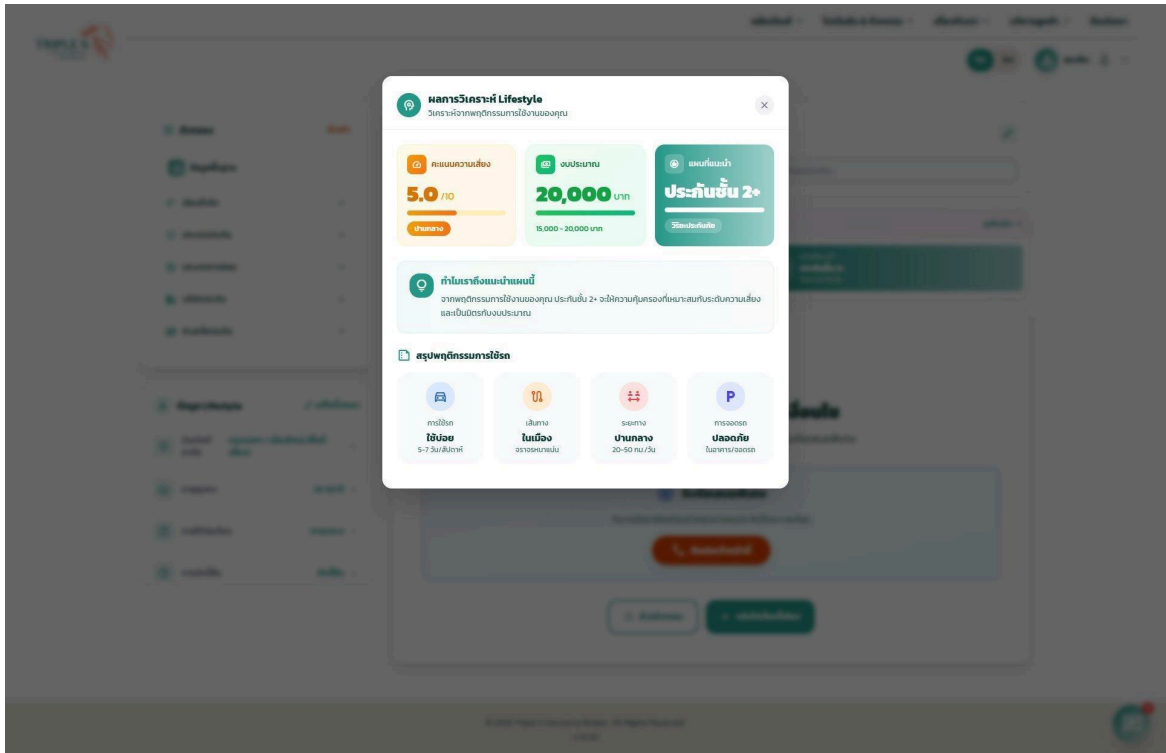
ผลการวิเคราะห์ Lifestyle
วิเคราะห์จากพฤติกรรมการใช้งานของคุณ

×

คะแนนความเสี่ยง
5.0 /10
ปานกลาง

งบประมาณ
20,000 บาท
15,000 - 20,000 บาท

แผนที่แนะนำ
ประกันชั้น 2+
วิธีประกันภัย

ทำไมเราถึงแนะนำแผนนี้
จากพฤติกรรมการใช้งานของคุณ ประกันชั้น 2+ จะให้ความคุ้มครองที่เหมาะสมกับระดับความเสี่ยงและเป็นมิตรกับงบประมาณ

สรุปพฤติกรรมการใช้รถ

การใช้รถ
ใช้บ่อย
5-7 วัน/สัปดาห์

เส้นทาง
ในเมือง
จราจรหนาแน่น

ระยะทาง
ปานกลาง
20-50 กม./วัน

P
การจอดรถ
ปลอดภัย
ในอาคาร/จอดรถ